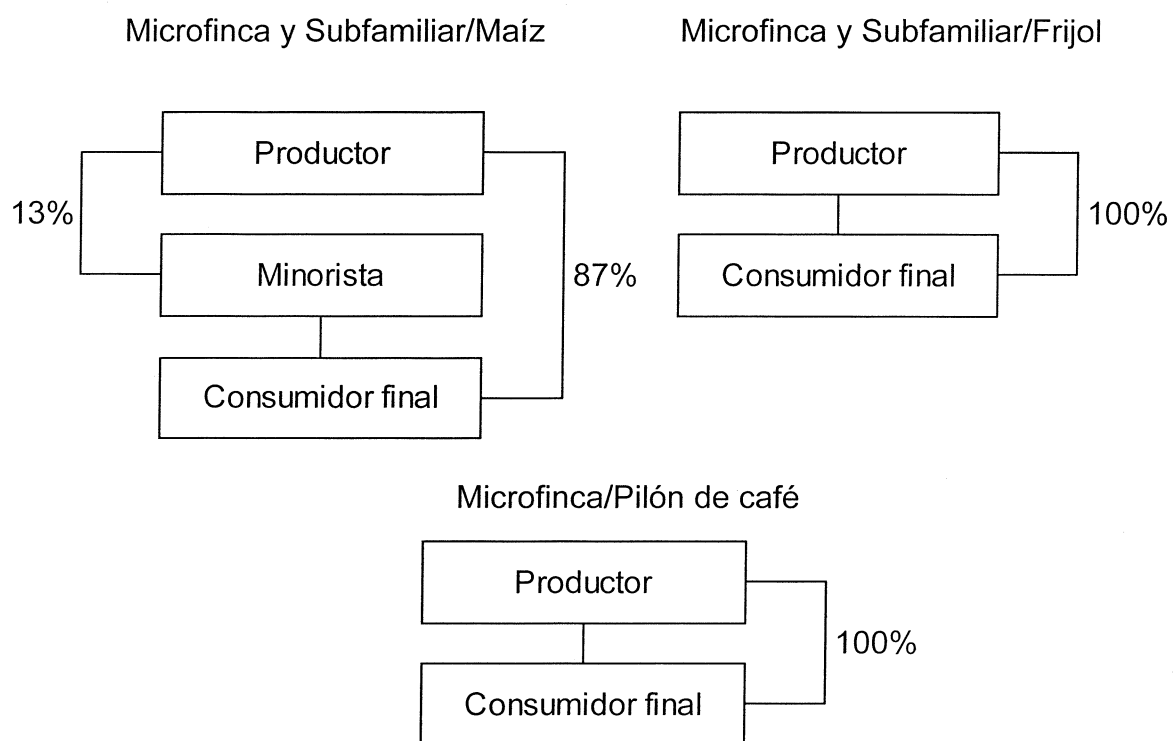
Microfinca y Subfamiliar/Maíz

Productor

13%

Minorista

87%

Consumidor final

Microfinca y Subfamiliar/Frijol

Productor

100%

Consumidor final

Microfinca/Pilón de café

Productor

100%

Consumidor final